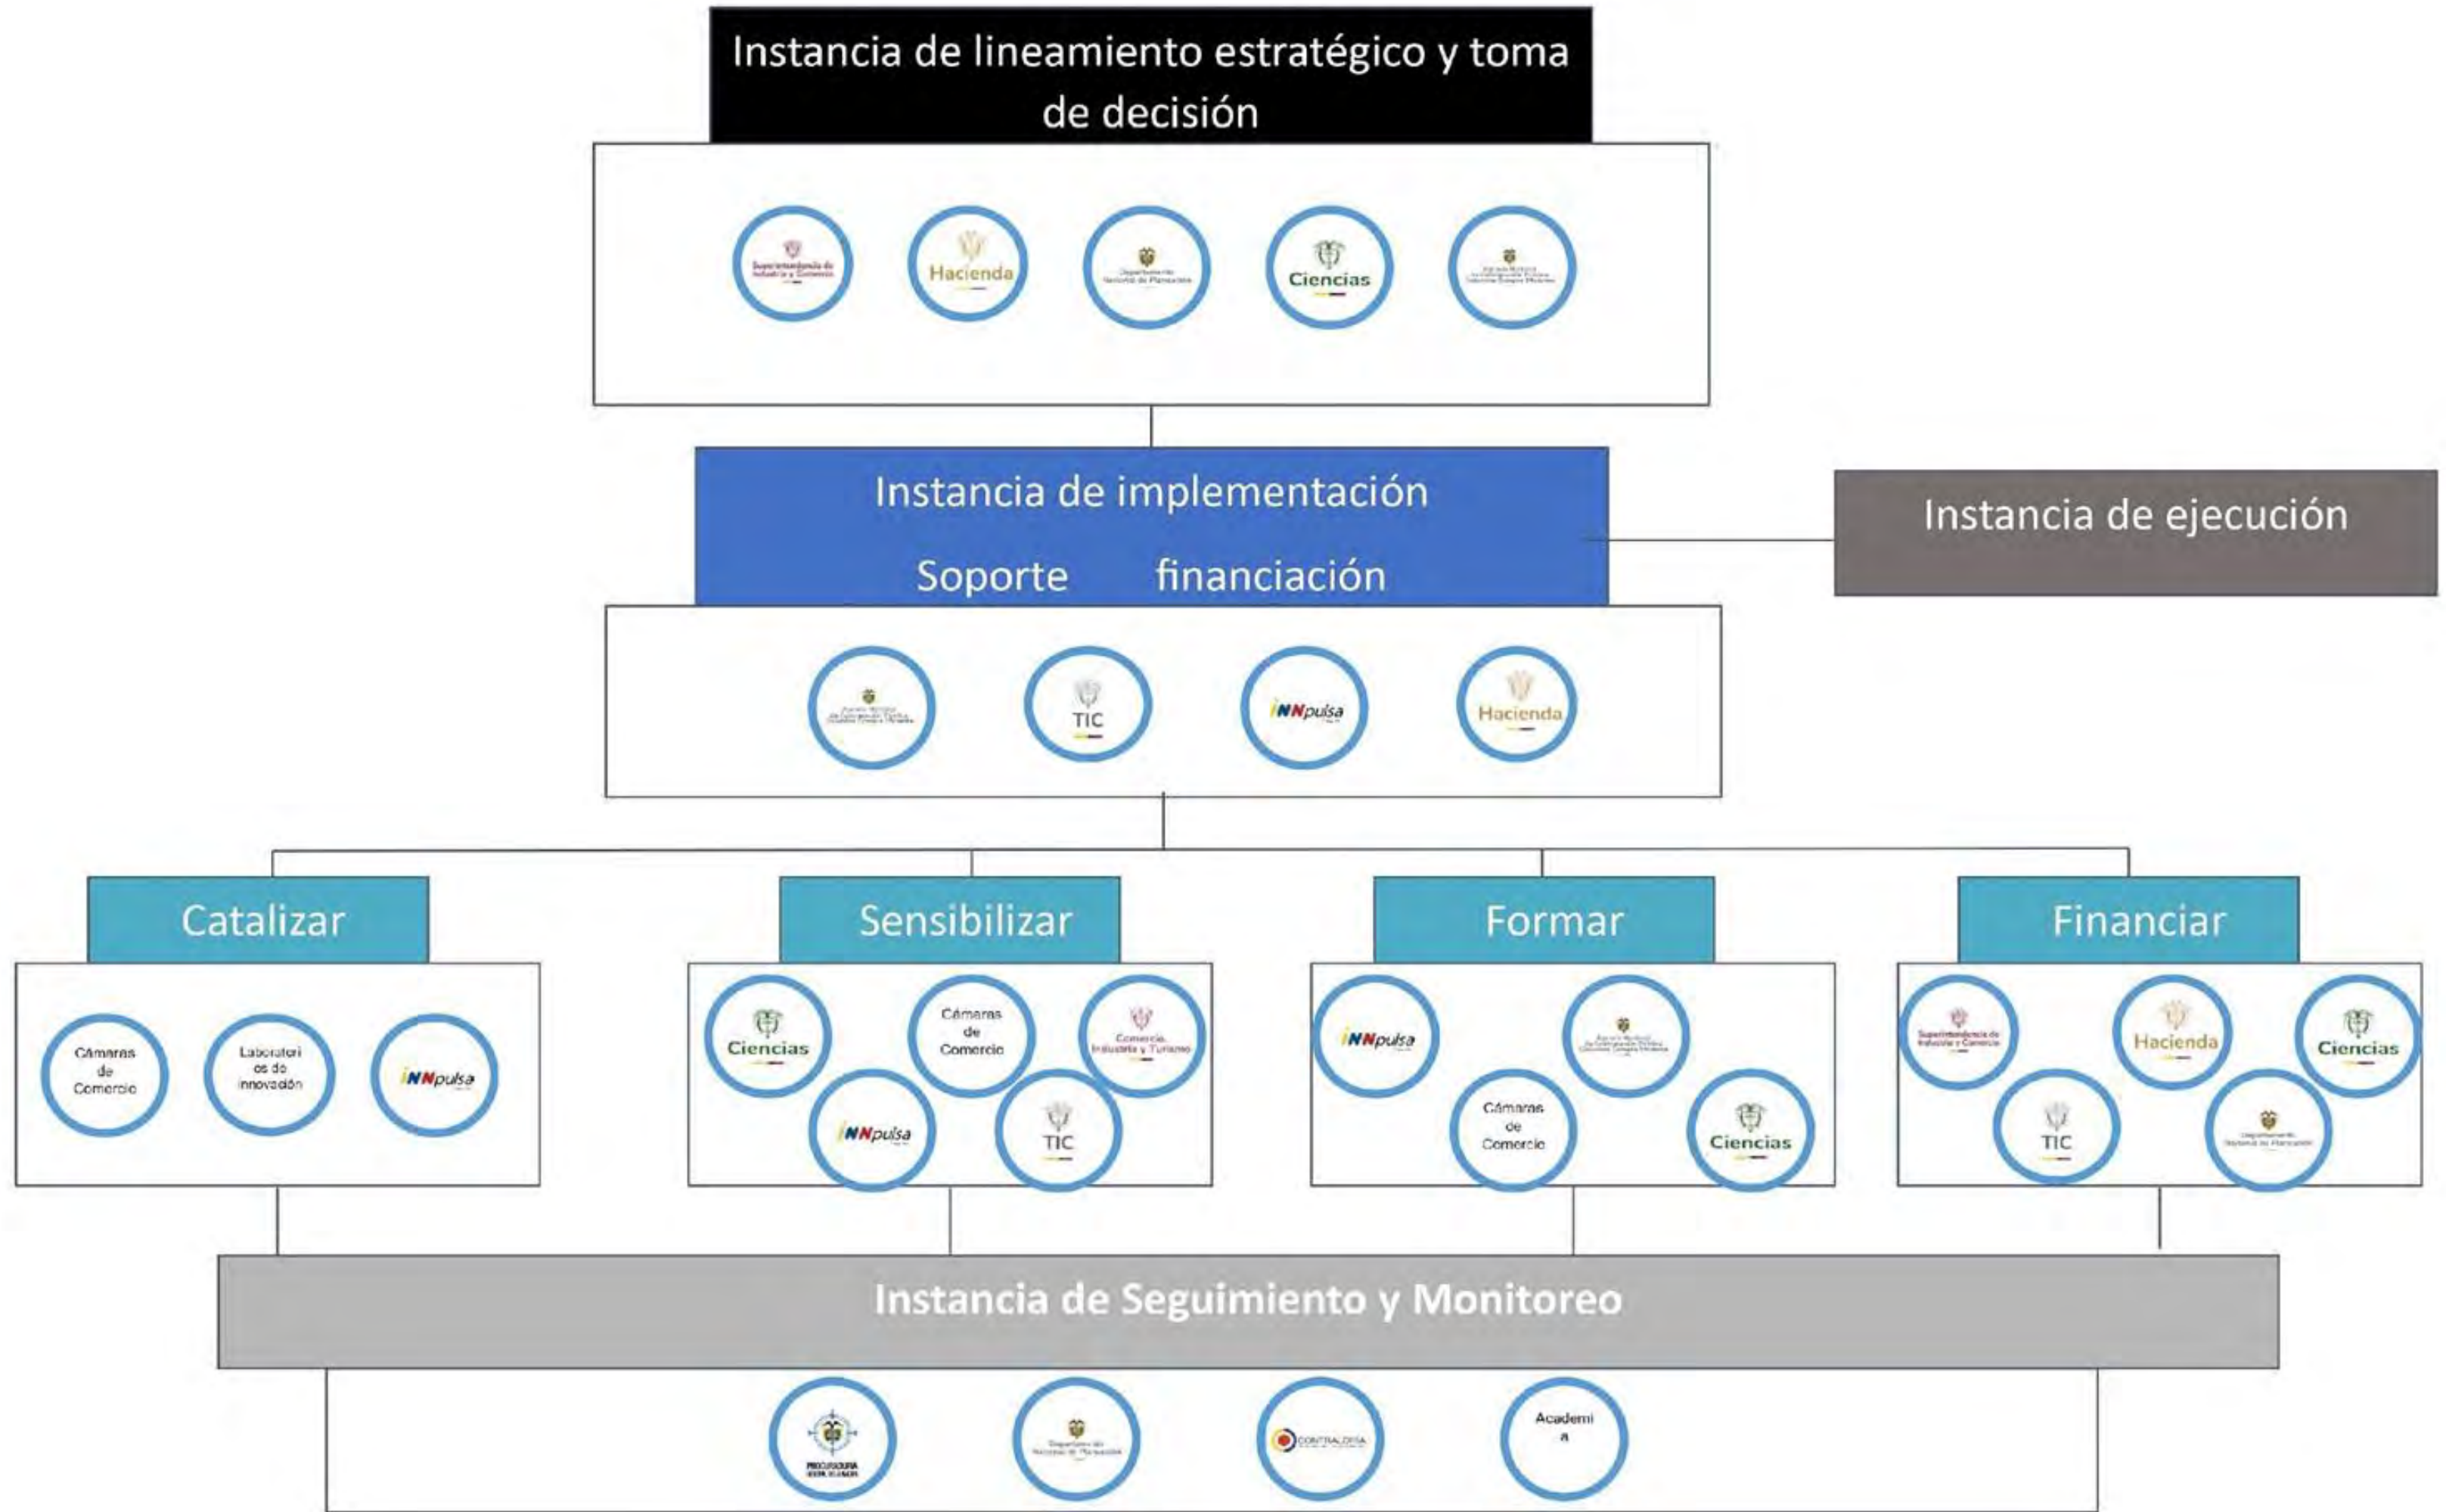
Instancia de lineamiento estratégico y toma de decisión

Superintendencia de Industria y Comercio

Hacienda

Departamento Nacional de Planeación

Ciencias

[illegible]

Instancia de implementación

Soporte financiación

Instancia de ejecución

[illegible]

TIC

iNNpulsa

Hacienda

Catalizar

Cámaras de Comercio

Laboratori os de innovación

iNNpulsa

Sensibilizar

Ciencias

Cámaras de Comercio

Comercio, Industria y Turismo

iNNpulsa

TIC

Formar

iNNpulsa

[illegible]

Cámaras de Comercio

Ciencias

Financiar

Superintendencia de Industria y Comercio

Hacienda

Ciencias

TIC

Departamento Nacional de Planeación

Instancia de Seguimiento y Monitoreo

PROCURADURIA GENERAL DE LA NACION

Departamento Nacional de Planeación

CONTRALORIA

Academi a